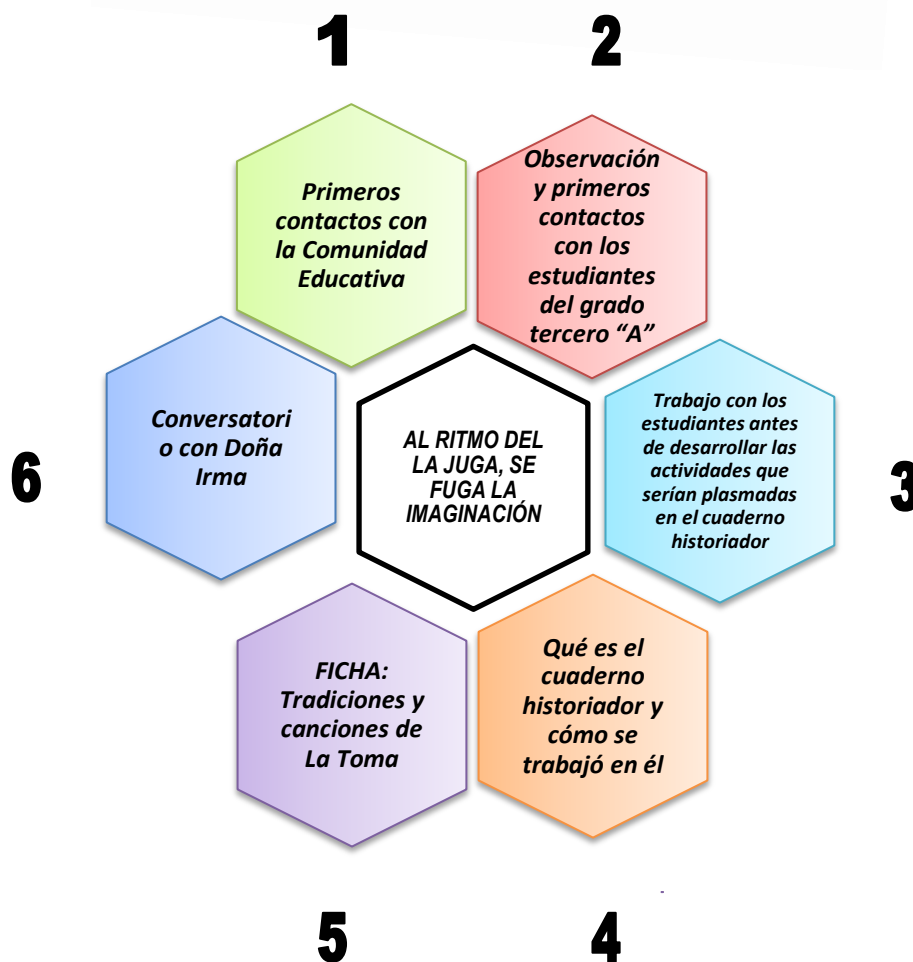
1

2

Primeros contactos con la Comunidad Educativa

Observación y primeros contactos con los estudiantes del grado tercero "A"

Conversatori o con Doña Irma

AL RITMO DEL LA JUGA, SE FUGA LA IMAGINACIÓN

Trabajo con los estudiantes antes de desarrollar las actividades que serían plasmadas en el cuaderno historiador

6

3

FICHA: Tradiciones y canciones de La Toma

Qué es el cuaderno historiador y cómo se trabajó en él

5

4